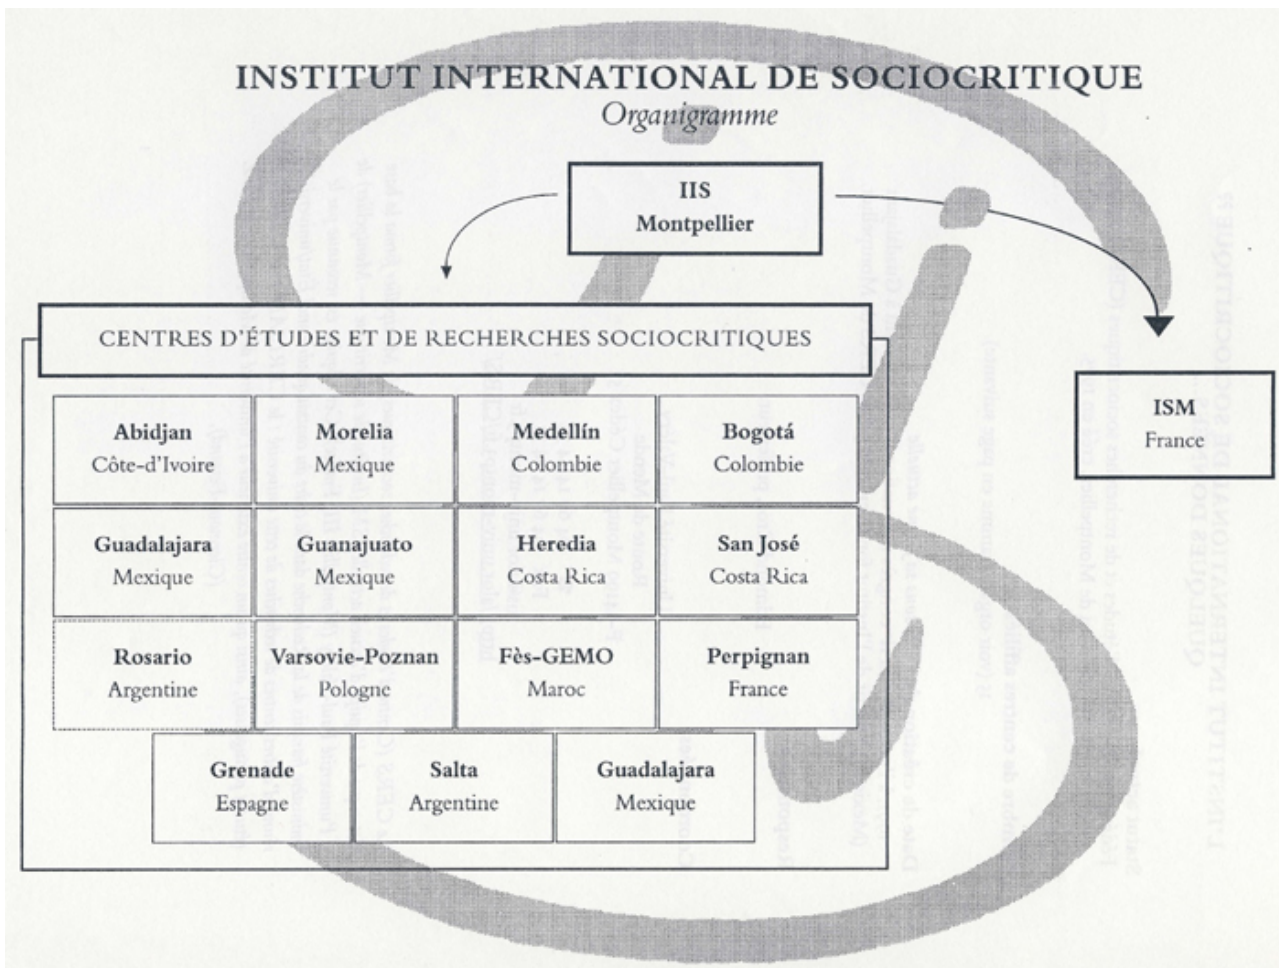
INSTITUT INTERNATIONAL DE SOCIOCRITIQUE
*Organigramme*

IIS
Montpellier

ISM
France

CENTRES D'ÉTUDES ET DE RECHERCHES SOCIOCRITIQUES

| | | | |
|---|---|---|---|
| **Abidjan** Côte-d'Ivoire | **Morelia** Mexique | **Medellín** Colombie | **Bogotá** Colombie |
| **Guadalajara** Mexique | **Guanajuato** Mexique | **Heredia** Costa Rica | **San José** Costa Rica |
| **Rosario** Argentine | **Varsovie-Poznan** Pologne | **Fès-GEMO** Maroc | **Perpignan** France |

| | | |
|---|---|---|
| **Grenade** Espagne | **Salta** Argentine | **Guadalajara** Mexique |